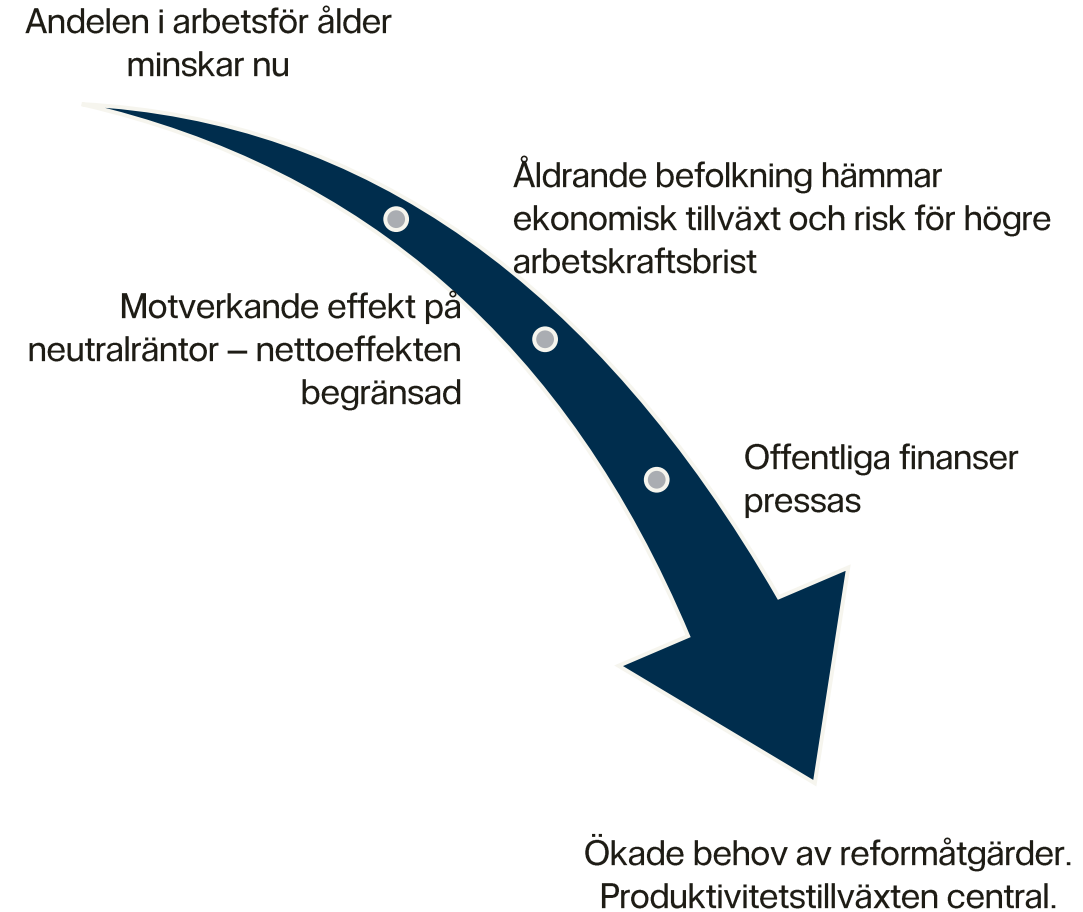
Andelen i arbetsför ålder minskar nu

Åldrande befolkning hämmar ekonomisk tillväxt och risk för högre arbetskraftsbrist

Motverkande effekt på neutralräntor – nettoeffekten begränsad

Offentliga finanser pressas

Ökade behov av reformåtgärder. Produktivitetstillväxten central.